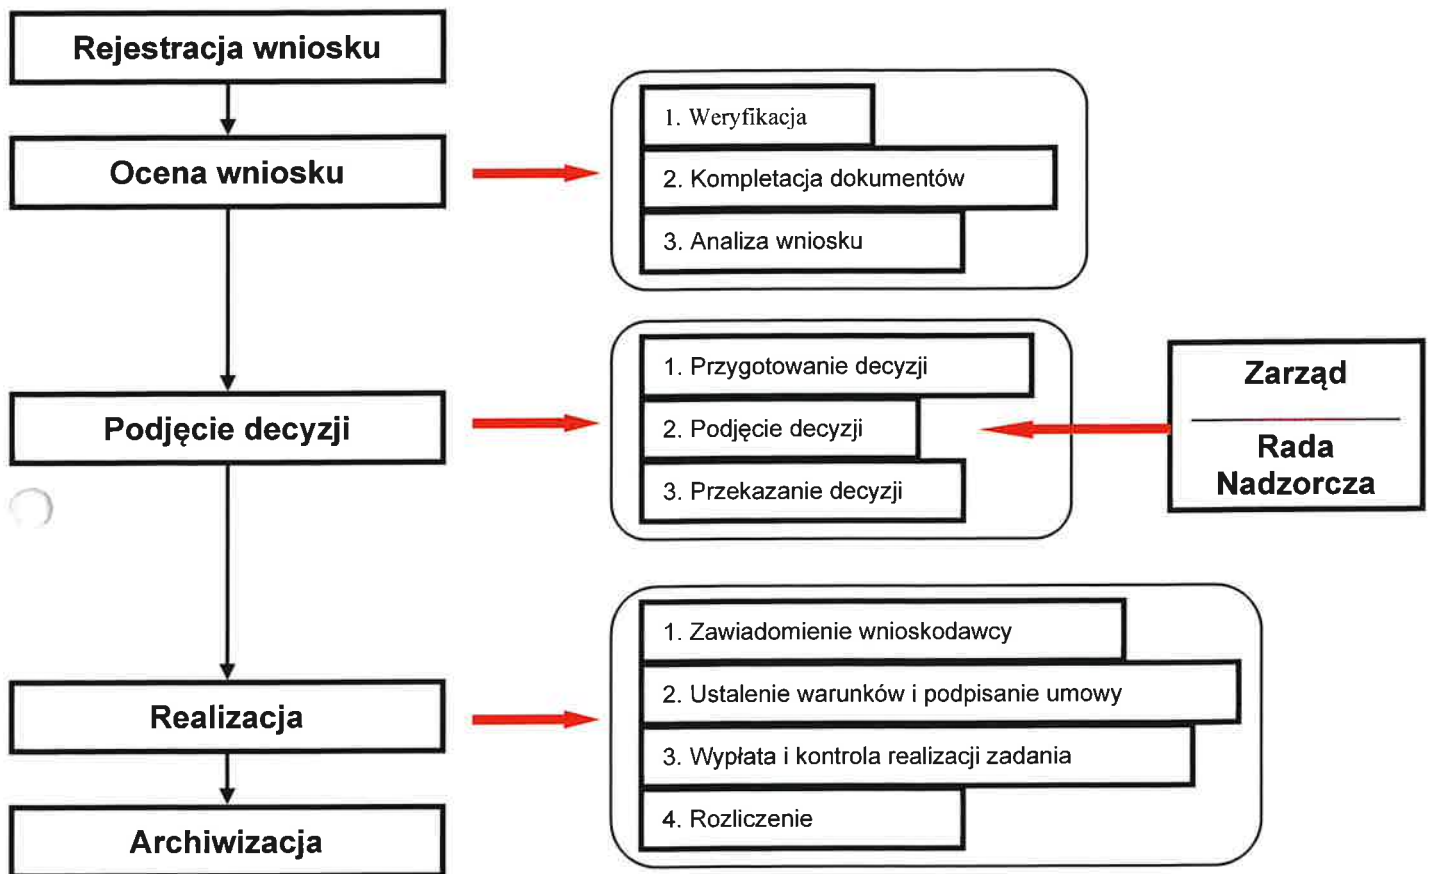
Rejestracja wniosku

Ocena wniosku

1. Weryfikacja
2. Kompletacja dokumentów
3. Analiza wniosku

Podjęcie decyzji

1. Przygotowanie decyzji
2. Podjęcie decyzji
3. Przekazanie decyzji

Zarząd

Rada Nadzorcza

Realizacja

1. Zawiadomienie wnioskodawcy
2. Ustalenie warunków i podpisanie umowy
3. Wypłata i kontrola realizacji zadania
4. Rozliczenie

Archiwizacja